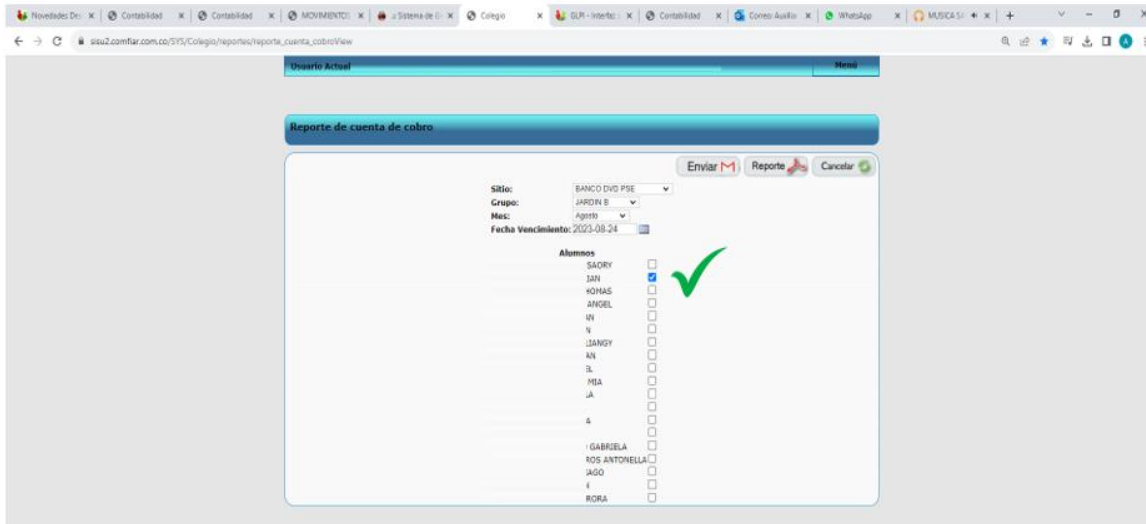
Novedades Dr | Contabilidad | Contabilidad | MOVIMIENTO | Sistema de G | Colegio | SLR - Interfaz | Contabilidad | Correo Auxilio | WhatsApp | MUSICA SI

sisu2.comfiar.com.co/SYS/Colegio/reportes/reporte_cuenta_cobroView

Usuario Actual

Menú

Reporte de cuenta de cobro

Enviar

Reporte

Cancelar

Sitio: BANCO DVD PSE

Grupo: JARDIN B

Mes: Agosto

Fecha Vencimiento: 2023-08-24

Alumnos

SAORY

IAN

HOMAS

ANGEL

AN

N

LIANGY

AN

EL

MIA

LA

A

GABRIELA

ROS ANTONELLA

AGO

A

RORA